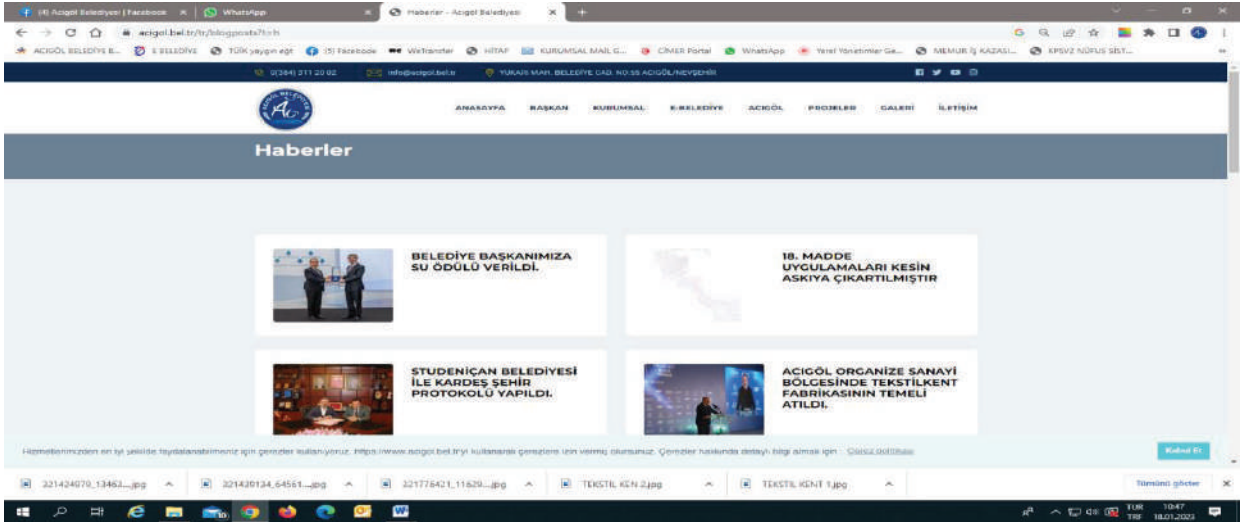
(4) Acıgöl Belediyesi | Facebook ×
WhatsApp ×
Haberler - Acıgöl Belediyesi ×

acigol.bel.tr/tr/blogposts?b=h

ACIGÖL BELEDİYE B... E BELEDİYE TÜİK yaygın egt (5) Facebook WeTransfer HİTAP KURUMSAL MAIL G... CİMER Portal WhatsApp Yerel Yönetimler Ge... MEMUR İŞ KAZASI... KPSVZ NÜFUS SİST...

0(384) 311 20 02 info@acigol.bel.tr YUKARI MAH. BELEDİYE CAD. NO:55 ACIGÖL/NEVŞEHİR

ANASAYFA BAŞKAN KURUMSAL E-BELEDİYE ACIGÖL PROJELER GALERİ İLETİŞİM

Haberler

BELEDİYE BAŞKANIMIZA SU ÖDÜLÜ VERİLDİ.

18. MADDE UYGULAMALARI KESİN ASKIYA ÇIKARTILMIŞTIR

STUDENIÇAN BELEDİYESİ İLE KARDEŞ ŞEHİR PROTOKOLÜ YAPILDI.

ACIGÖL ORGANİZE SANAYİ BÖLGESİNDE TEKSTİLKENT FABRİKASININ TEMELİ ATILDI.

Hizmetlerimizden en iyi şekilde faydalanabilmeniz için çerezler kullanıyoruz. https://www.acigol.bel.tr'yi kullanarak çerezlere izin vermiş olursunuz. Çerezler hakkında detaylı bilgi almak için Çerez politikası

Kabul Et

321424070_13463....jpg
321420134_64561....jpg
321776421_11629....jpg
TEKSTIL KEN 2.jpg
TEKSTIL KENT 1.jpg
Tümünü göster

TUR TRF 10:47 18.01.2023